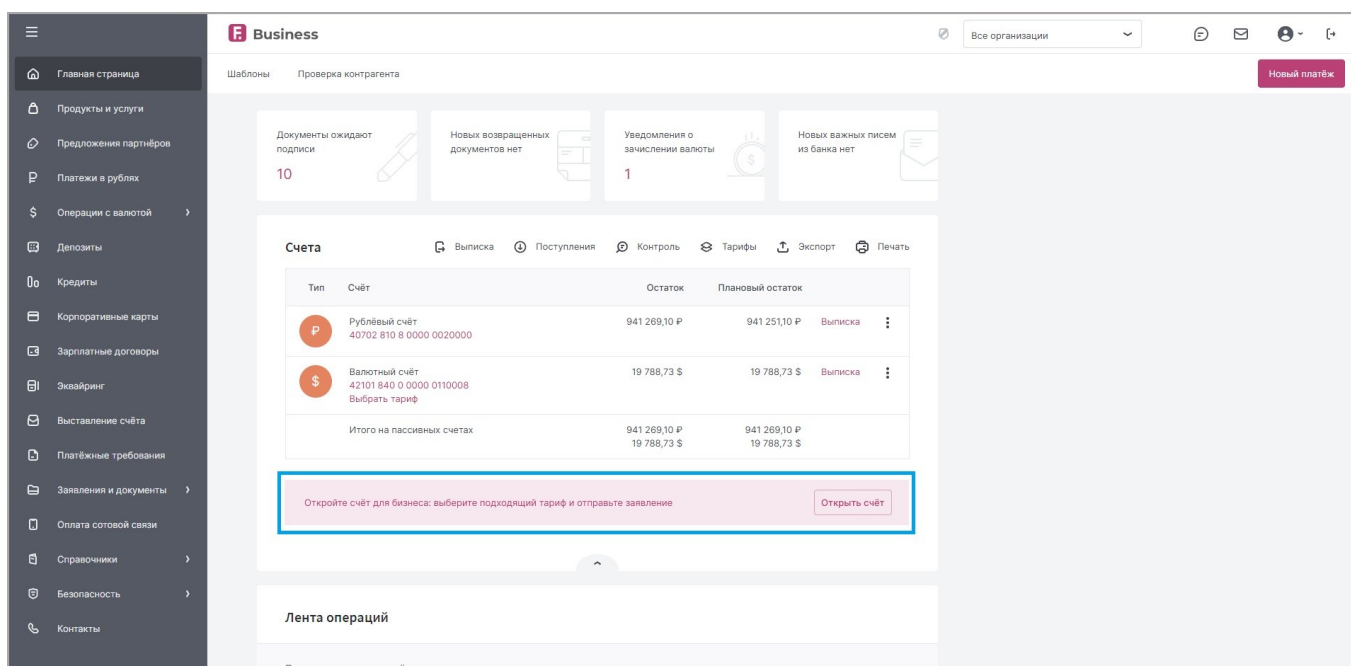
Business

Все организации

Главная страница
Продукты и услуги
Предложения партнёров
Платежи в рублях
Операции с валютой
Депозиты
Кредиты
Корпоративные карты
Зарплатные договоры
Эквайринг
Выставление счёта
Платёжные требования
Заявления и документы
Оплата сотовой связи
Справочники
Безопасность
Контакты

Шаблоны
Проверка контрагента

Новый платёж

Документы ожидают подписи
10

Новых возвращенных документов нет

Уведомления о зачислении валюты
1

Новых важных писем из банка нет

Счета

Выписка
Поступления
Контроль
Тарифы
Экспорт
Печать

| Тип | Счёт | Остаток | Плановый остаток | | |
|---|---|---|---|---|---|
| ₽ | Рублёвый счёт 40702 810 8 0000 0020000 | 941 269,10 ₽ | 941 251,10 ₽ | Выписка | ⋮ |
| $ | Валютный счёт 42101 840 0 0000 0110008 Выбрать тариф | 19 788,73 $ | 19 788,73 $ | Выписка | ⋮ |
| | Итого на пассивных счетах | 941 269,10 ₽ 19 788,73 $ | 941 269,10 ₽ 19 788,73 $ | | |

Откройте счёт для бизнеса: выберите подходящий тариф и отправьте заявление

Открыть счёт

Лента операций